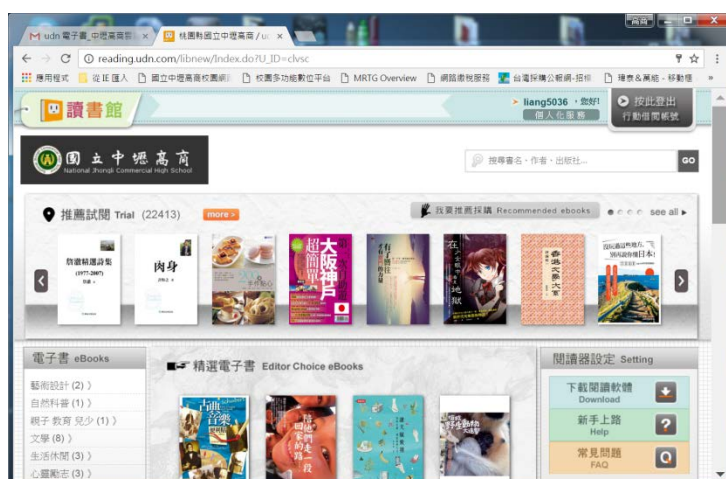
udn 電子書_中壢高商館 ×
桃園縣國立中壢高商 / u ×
reading.udn.com/libnew/Index.do?U_ID=clvsc
應用程式　從 IE 匯入　國立中壢高商校園網　校園多功能數位平台　MRTG Overview　網路繳稅服務　台灣採購公報網-招標　理表&萬能 - 移動裡
讀書館
liang5036，您好!
個人化服務
按此登出
行動借閱帳號
國立中壢高商
National Jhongli Commercial High School
搜尋書名、作者、出版社...
GO
推薦試閱 Trial (22413)
more
我要推薦採購 Recommended ebooks
see all
肉身
大阪神戶
超簡單
地獄
香港文學大系
電子書 eBooks
藝術設計 (2)
自然科普 (1)
親子 教育 見少 (1)
文學 (8)
生活休閒 (3)
心靈勵志 (3)
精選電子書 Editor Choice eBooks
閱讀器設定 Setting
下載閱讀軟體
Download
新手上路
Help
常見問題
FAQ